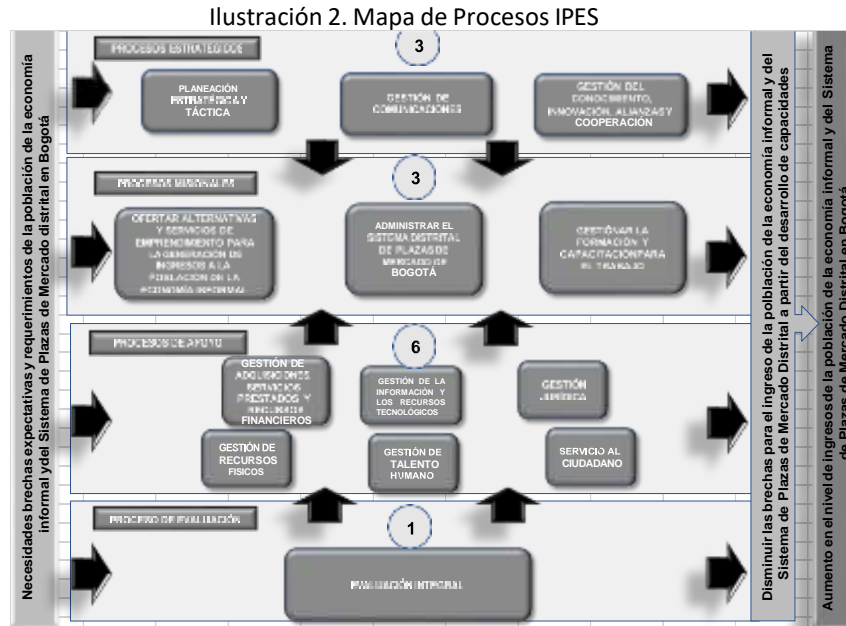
Ilustración 2. Mapa de Procesos IPES

Necesidades brechas expectativas y requerimientos de la población de la economía informal y del Sistema de Plazas de Mercado distrital en Bogotá

PROCESOS ESTRATEGICOS

3

PLANEACIÓN ESTRATÉGICA Y TÁCTICA

GESTIÓN DE COMUNICACIONES

GESTIÓN DEL CONOCIMIENTO, INNOVACIÓN, ALIANZAS Y COOPERACIÓN

PROCESOS MISIONALES

3

OFERTAR ALTERNATIVAS Y SERVICIOS DE EMPRENDIMIENTO PARA LA GENERACIÓN DE INGRESOS A LA POBLACIÓN DE LA ECONOMÍA INFORMAL

ADMINISTRAR EL SISTEMA DISTRITAL DE PLAZAS DE MERCADO DE BOGOTÁ

GESTIONAR LA FORMACIÓN Y CAPACITACIÓN PARA EL TRABAJO

PROCESOS DE APOYO

6

GESTIÓN DE ADQUISICIONES SERVICIOS PRESTADOS Y RECURSOS FINANCIEROS

GESTIÓN DE LA INFORMACIÓN Y LOS RECURSOS TECNOLÓGICOS

GESTIÓN JURÍDICA

GESTIÓN DE RECURSOS FÍSICOS

GESTIÓN DE TALENTO HUMANO

SERVICIO AL CIUDADANO

PROCESO DE EVALUACIÓN

1

EVALUACIÓN INTEGRAL

Disminuir las brechas para el ingreso de la polblación de la economía informal y del Sistema de Plazas de Mercado Distrital a partir del desarrollo de capacidades

Aumento en el nivel de ingresos de la población de la economía informal y del Sistema de Plazas de Mercado Distrital en Bogotá